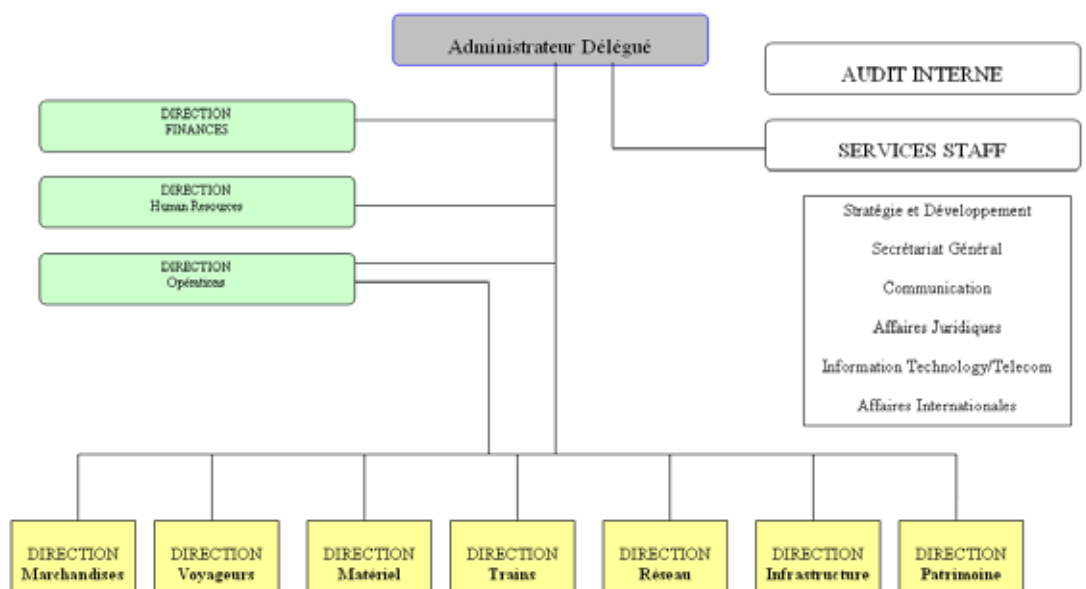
Administrateur Délégué

AUDIT INTERNE

DIRECTION
FINANCES

SERVICES STAFF

DIRECTION
Human Resources

Stratégie et Développement

Secrétariat Général

DIRECTION
Opérations

Communication

Affaires Juridiques

Information Technology/Telecom

Affaires Internationales

DIRECTION
Marchandises

DIRECTION
Voyageurs

DIRECTION
Matériel

DIRECTION
Trains

DIRECTION
Réseau

DIRECTION
Infrastructure

DIRECTION
Patrimoine